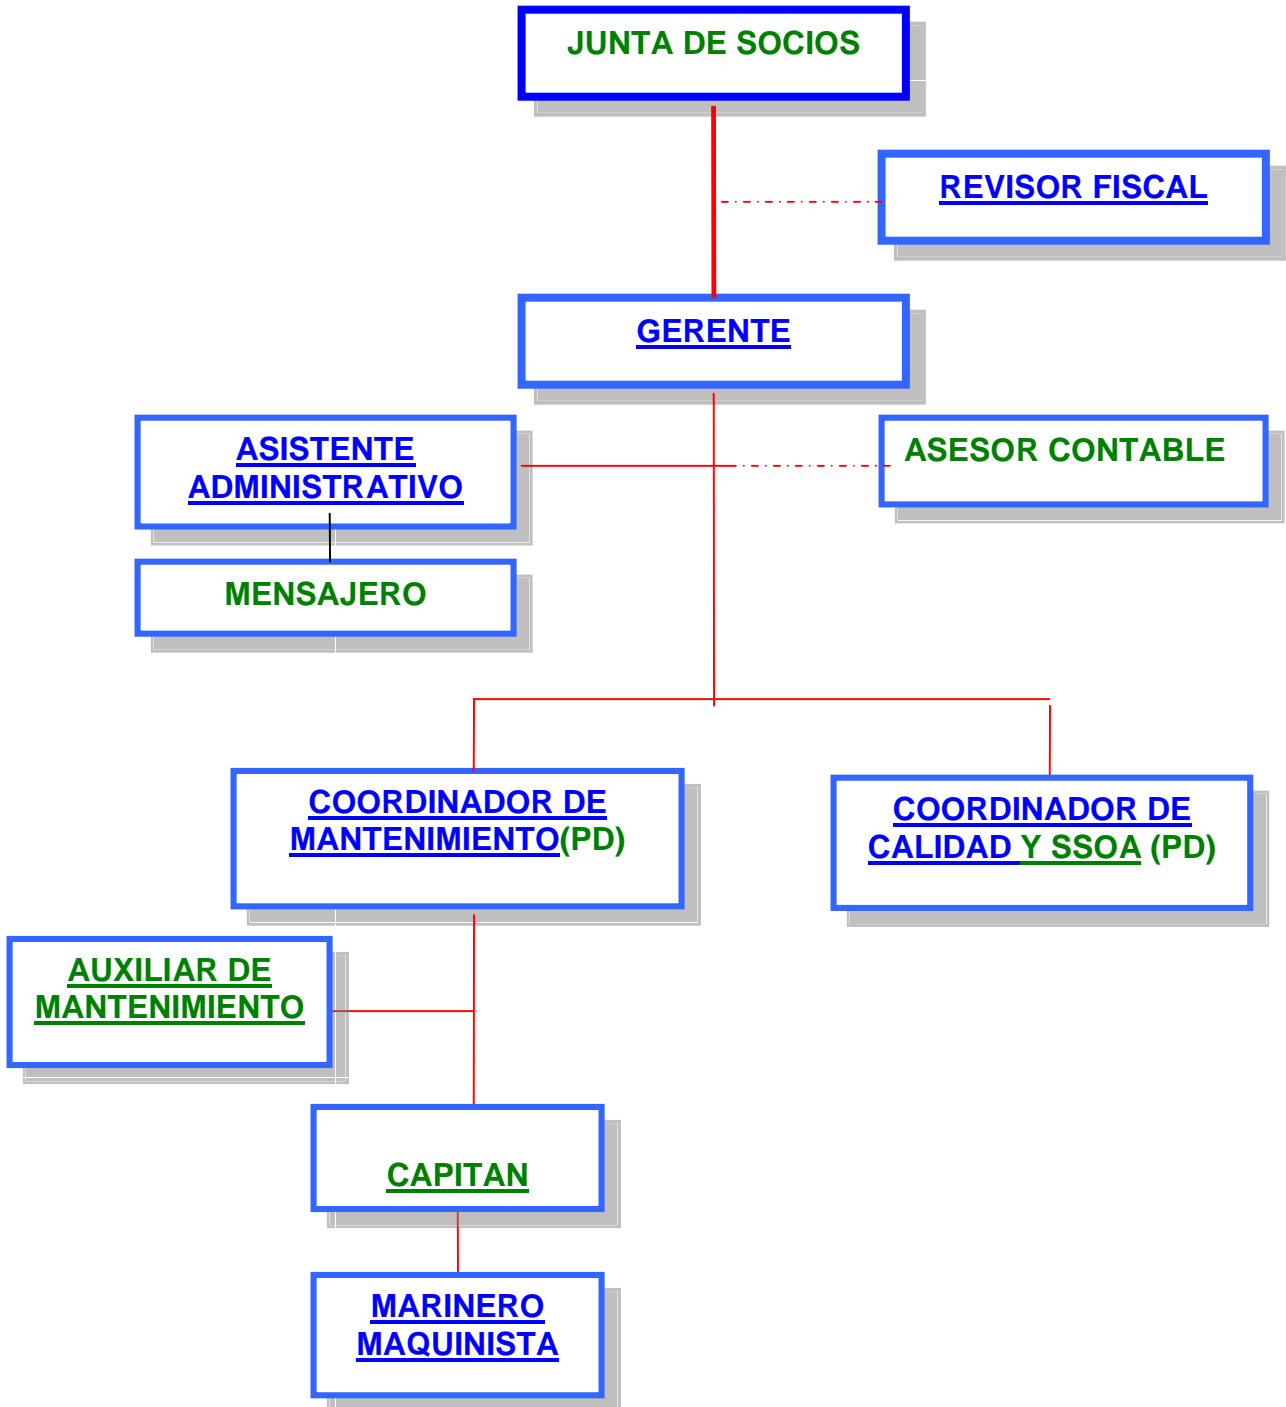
JUNTA DE SOCIOS

REVISOR FISCAL

GERENTE

ASISTENTE ADMINISTRATIVO

ASESOR CONTABLE

MENSAJERO

COORDINADOR DE MANTENIMIENTO(PD)

COORDINADOR DE CALIDAD Y SSOA (PD)

AUXILIAR DE MANTENIMIENTO

CAPITAN

MARINERO MAQUINISTA